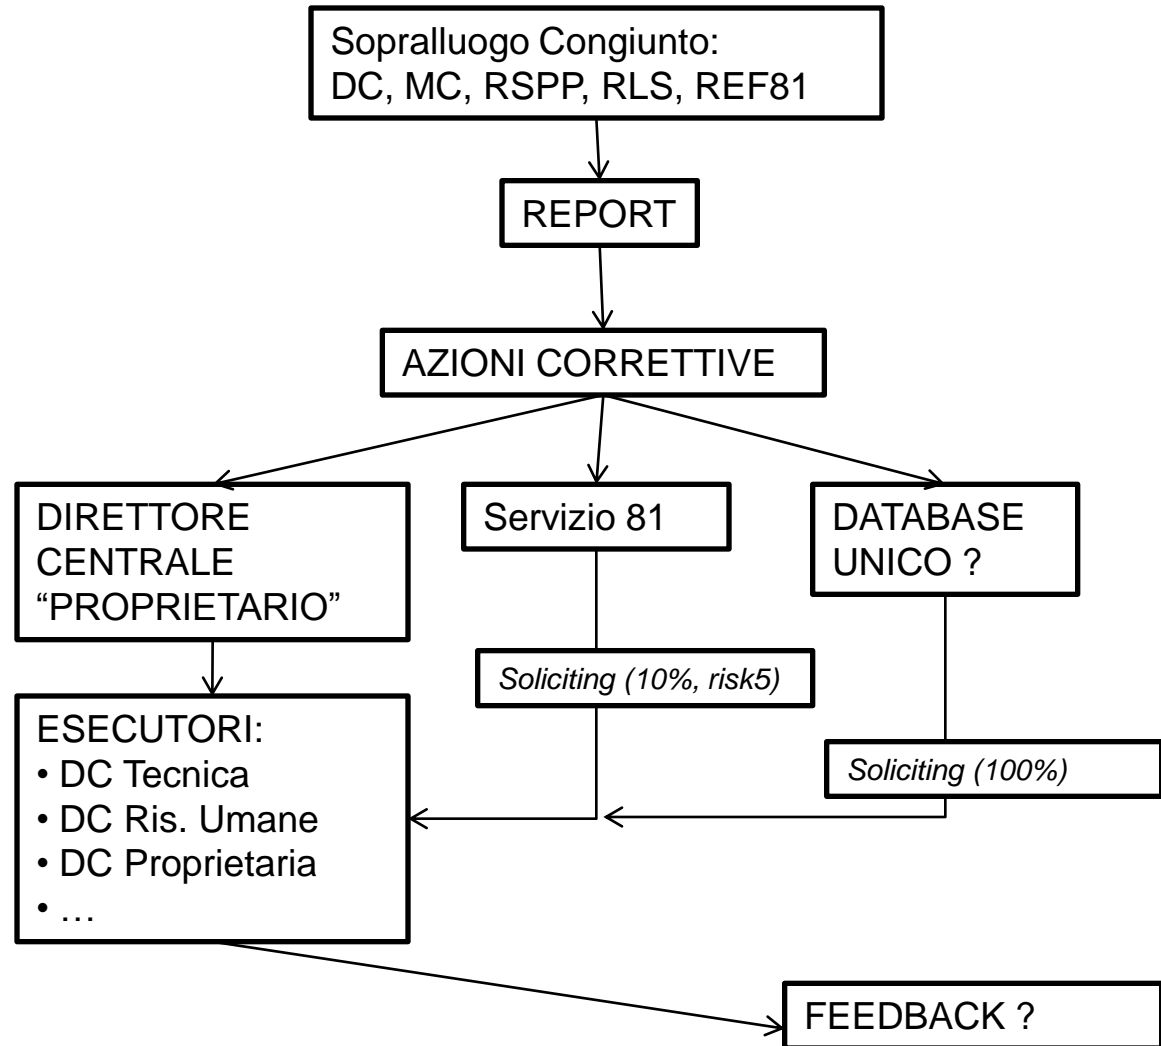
Sopralluogo Congiunto:
DC, MC, RSPP, RLS, REF81

REPORT

AZIONI CORRETTIVE

DIRETTORE CENTRALE "PROPRIETARIO"

Servizio 81

DATABASE UNICO ?

Soliciting (10%, risk5)

Soliciting (100%)

ESECUTORI:
• DC Tecnica
• DC Ris. Umane
• DC Proprietaria
• …

FEEDBACK ?